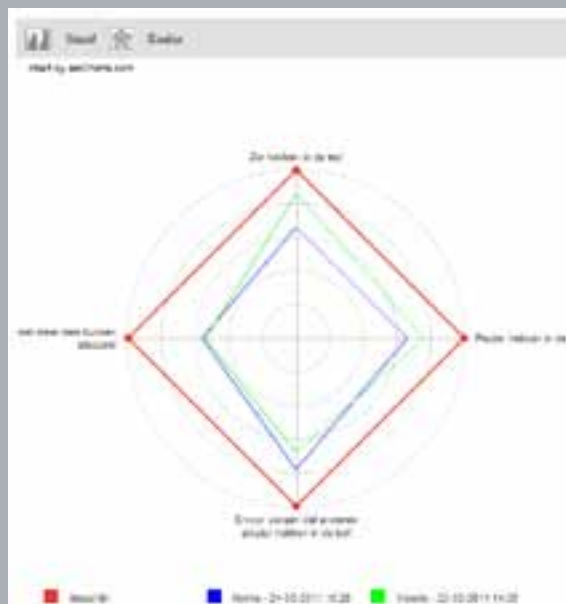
Staaf Straler

chart by amCharts.com

Zin hebben in de les

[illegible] bezig zijn

Plezier hebben in de les

Ervoor zorgen dat anderen plezier hebben in de les

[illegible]

Norma - 21-03-2011 10:20

Vanda - 22-03-2011 14:20